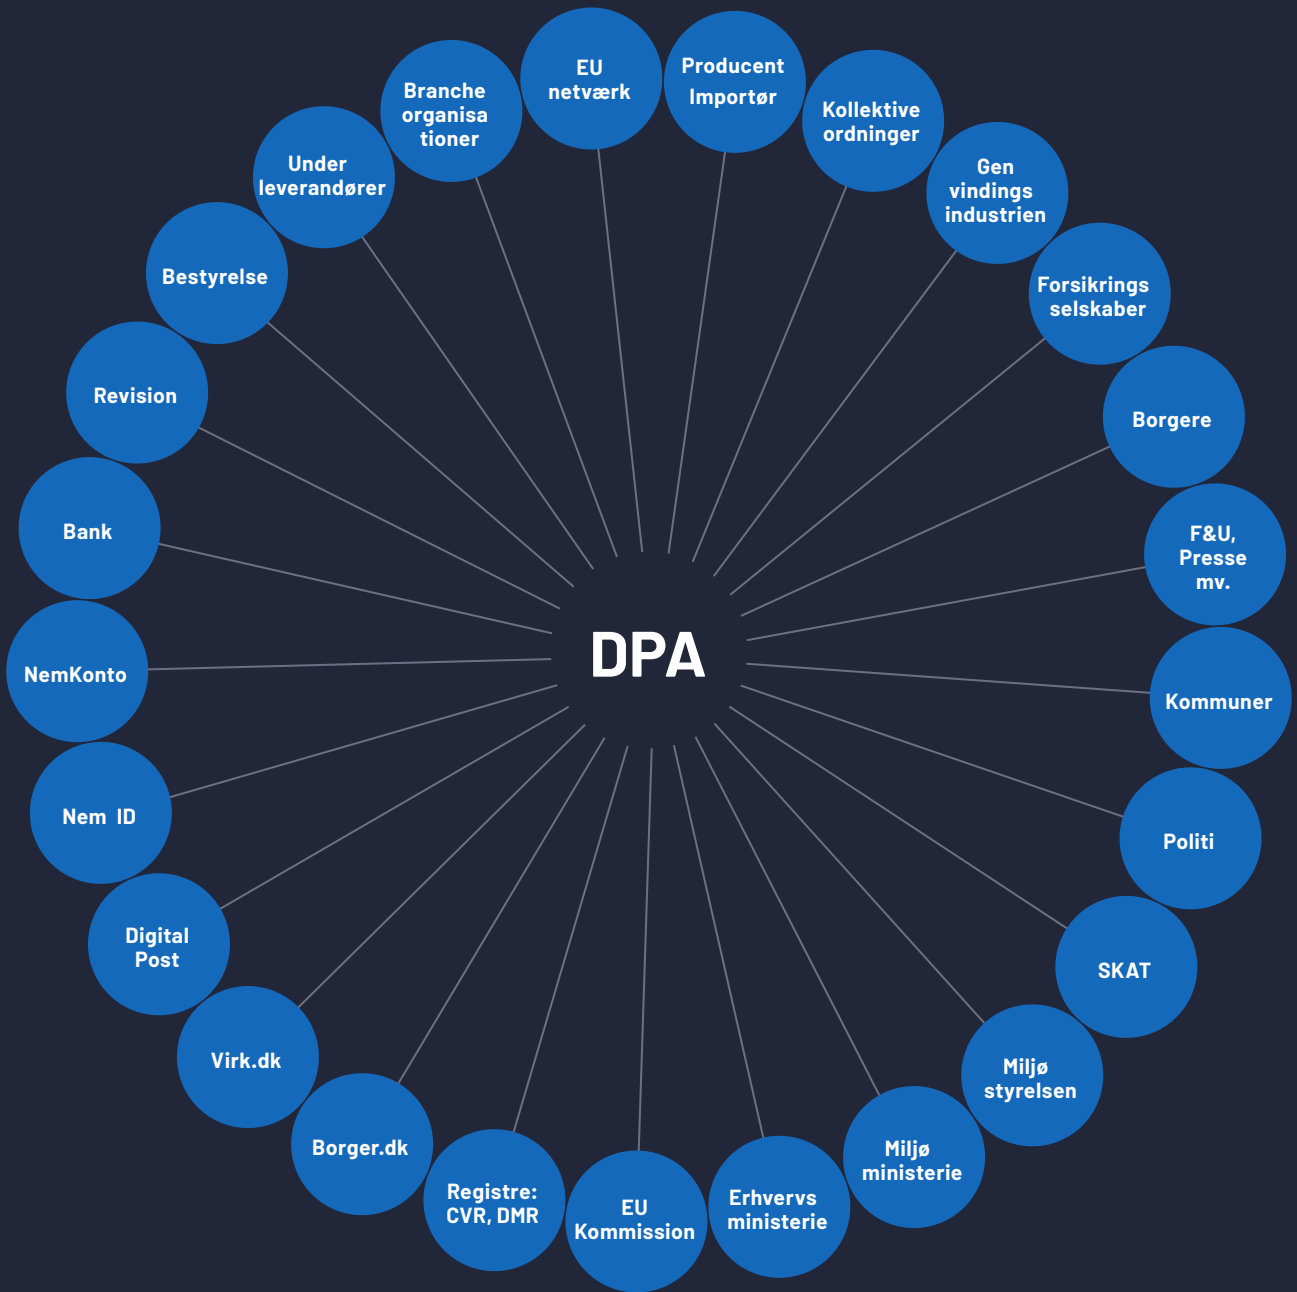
DPA

EU netværk

Producent Importør

Kollektive ordninger

Gen vindings industrien

Forsikrings selskaber

Borgere

F&U, Presse mv.

Kommuner

Politi

SKAT

Miljø styrelsen

Miljø ministerie

Erhvervs ministerie

EU Kommission

Registre: CVR, DMR

Borger.dk

Virk.dk

Digital Post

Nem ID

NemKonto

Bank

Revision

Bestyrelse

Under leverandører

Branche organisa tioner